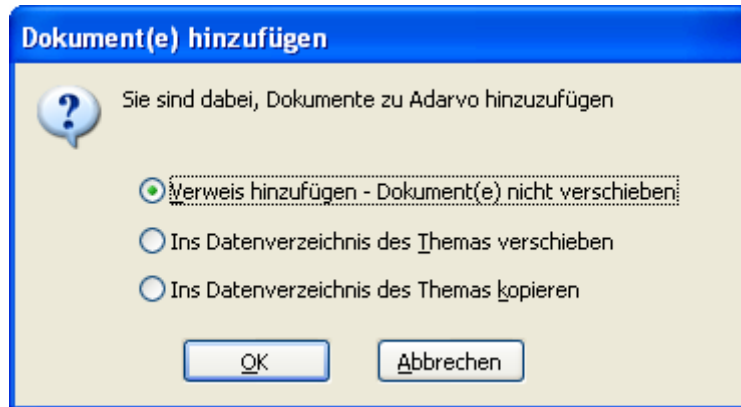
Dokument(e) hinzufügen

?

Sie sind dabei, Dokumente zu Adarvo hinzuzufügen

Verweis hinzufügen - Dokument(e) nicht verschieben

Ins Datenverzeichnis des Themas verschieben

Ins Datenverzeichnis des Themas kopieren

OK

Abbrechen